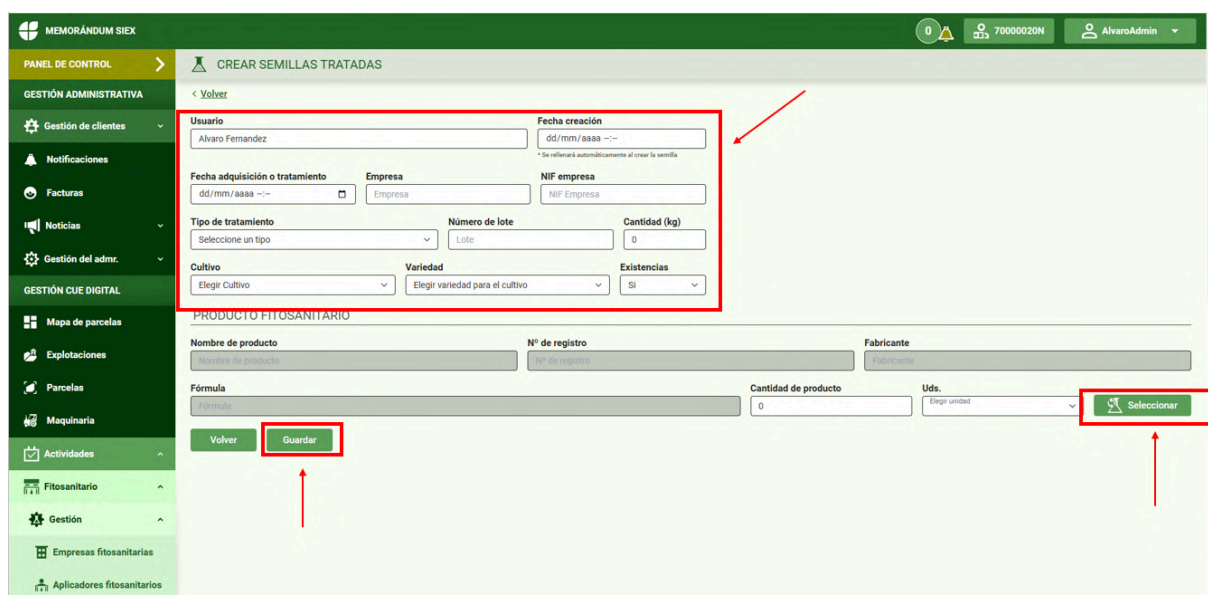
MEMORÁNDUM SIEX

0

70000020N

AlvaroAdmin

PANEL DE CONTROL

GESTIÓN ADMINISTRATIVA

Gestión de clientes

Notificaciones

Facturas

Noticias

Gestión del admr.

GESTIÓN CUE DIGITAL

Mapa de parcelas

Explotaciones

Parcelas

Maquinaria

Actividades

Fitosanitario

Gestión

Empresas fitosanitarias

Aplicadores fitosanitarios

CREAR SEMILLAS TRATADAS

< Volver

Usuario
Alvaro Fernandez

Fecha creación
dd/mm/aaaa --:--
* Se rellenará automáticamente al crear la semilla

Fecha adquisición o tratamiento
dd/mm/aaaa --:--

Empresa
Empresa

NIF empresa
NIF Empresa

Tipo de tratamiento
Seleccione un tipo

Número de lote
Lote

Cantidad (kg)
0

Cultivo
Elegir Cultivo

Variedad
Elegir variedad para el cultivo

Existencias
Sí

PRODUCTO FITOSANITARIO

Nombre de producto
Nombre de producto

Nº de registro
Nº de registro

Fabricante
Fabricante

Fórmula
Fórmula

Cantidad de producto
0

Uds.
Elegir unidad

Seleccionar

Volver

Guardar